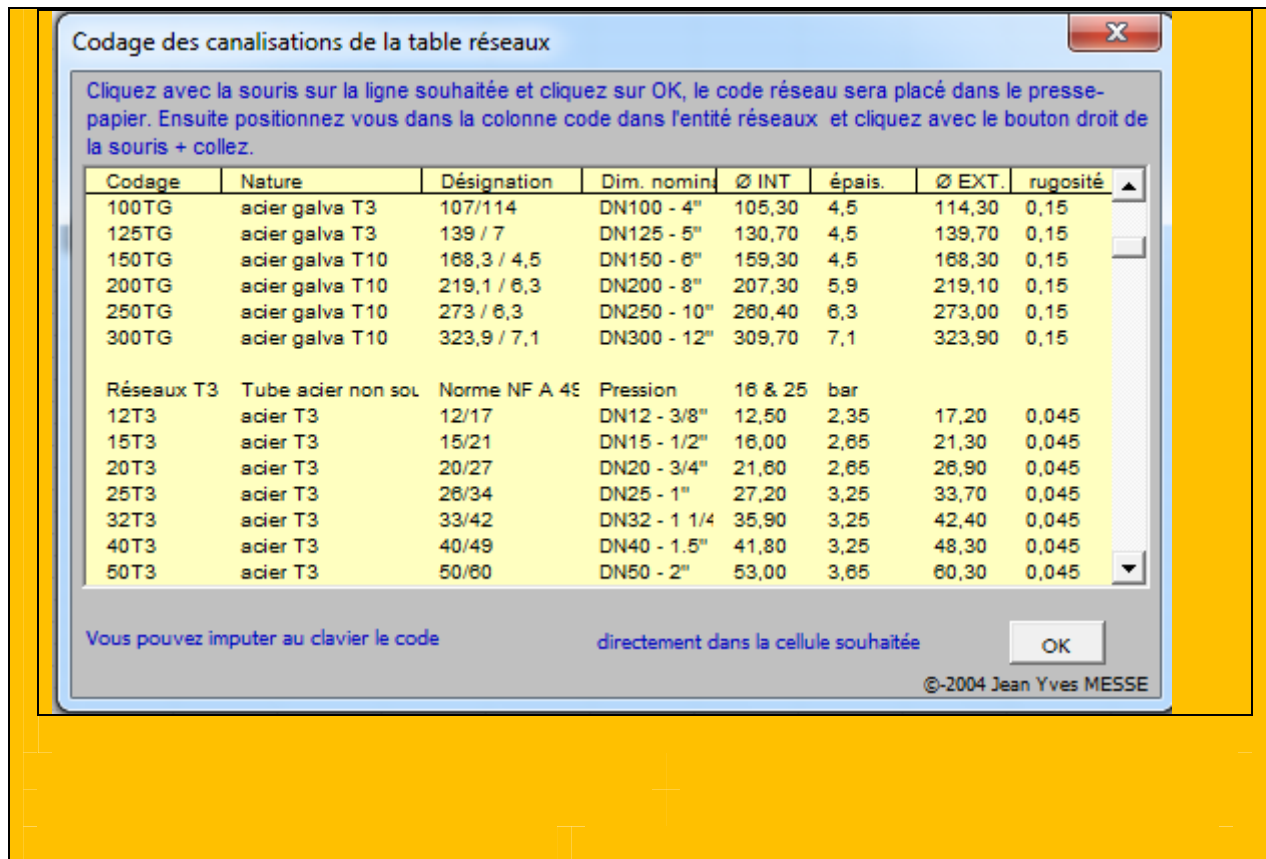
Codage des canalisations de la table réseaux

X

Cliquez avec la souris sur la ligne souhaitée et cliquez sur OK, le code réseau sera placé dans le presse-papier. Ensuite positionnez vous dans la colonne code dans l'entité réseaux et cliquez avec le bouton droit de la souris + collez.

| Codage | Nature | Désignation | Dim. nomina | Ø INT | épais. | Ø EXT. | rugosité |
|---|---|---|---|---|---|---|---|
| 100TG | acier galva T3 | 107/114 | DN100 - 4" | 105,30 | 4,5 | 114,30 | 0,15 |
| 125TG | acier galva T3 | 139 / 7 | DN125 - 5" | 130,70 | 4,5 | 139,70 | 0,15 |
| 150TG | acier galva T10 | 168,3 / 4,5 | DN150 - 6" | 159,30 | 4,5 | 168,30 | 0,15 |
| 200TG | acier galva T10 | 219,1 / 6,3 | DN200 - 8" | 207,30 | 5,9 | 219,10 | 0,15 |
| 250TG | acier galva T10 | 273 / 6,3 | DN250 - 10" | 260,40 | 6,3 | 273,00 | 0,15 |
| 300TG | acier galva T10 | 323,9 / 7,1 | DN300 - 12" | 309,70 | 7,1 | 323,90 | 0,15 |
| | | | | | | | |
| Réseaux T3 | Tube acier non sou | Norme NF A 49 | Pression | 16 & 25 | bar | | |
| 12T3 | acier T3 | 12/17 | DN12 - 3/8" | 12,50 | 2,35 | 17,20 | 0,045 |
| 15T3 | acier T3 | 15/21 | DN15 - 1/2" | 16,00 | 2,65 | 21,30 | 0,045 |
| 20T3 | acier T3 | 20/27 | DN20 - 3/4" | 21,60 | 2,65 | 26,90 | 0,045 |
| 25T3 | acier T3 | 26/34 | DN25 - 1" | 27,20 | 3,25 | 33,70 | 0,045 |
| 32T3 | acier T3 | 33/42 | DN32 - 1 1/4 | 35,90 | 3,25 | 42,40 | 0,045 |
| 40T3 | acier T3 | 40/49 | DN40 - 1.5" | 41,80 | 3,25 | 48,30 | 0,045 |
| 50T3 | acier T3 | 50/60 | DN50 - 2" | 53,00 | 3,65 | 60,30 | 0,045 |

Vous pouvez imputer au clavier le code

directement dans la cellule souhaitée

OK

©-2004 Jean Yves MESSE